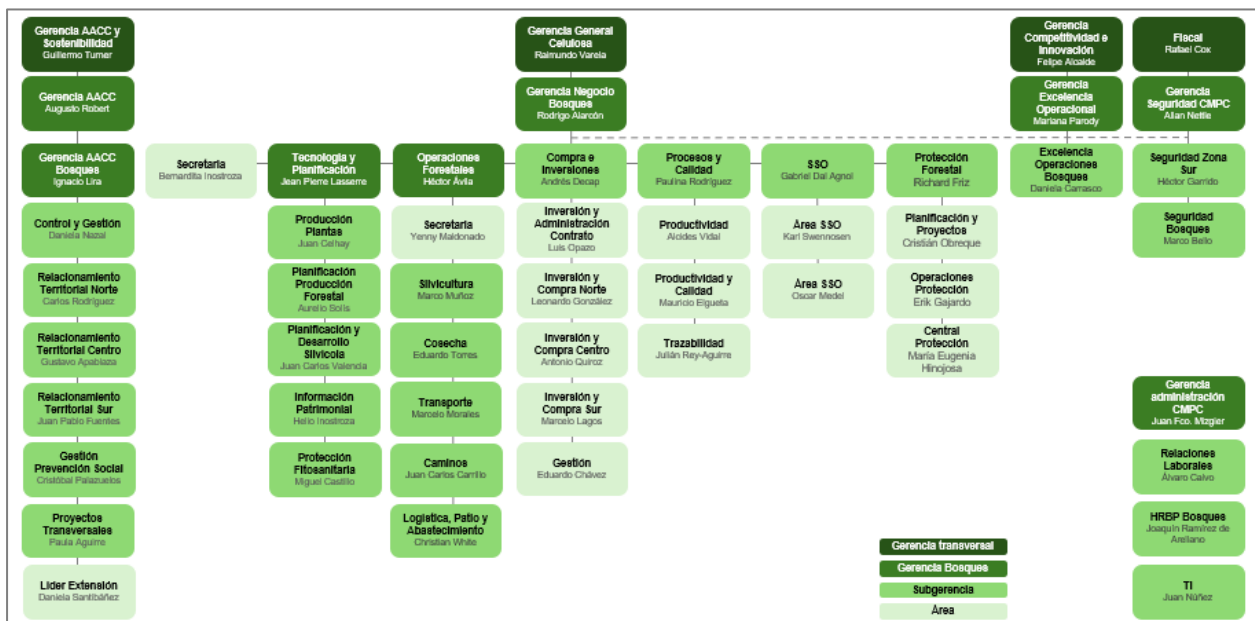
Gerencia AACC y Sostenibilidad
Guillermo Turner

Gerencia AACC
Augusto Robert

Gerencia AACC Bosques
Ignacio Lira

Control y Gestión
Daniela Nazal

Relacionamiento Territorial Norte
Carlos Rodríguez

Relacionamiento Territorial Centro
Gustavo Apablaza

Relacionamiento Territorial Sur
Juan Pablo Fuentes

Gestión Prevención Social
Cristóbal Palazuelos

Proyectos Transversales
Paula Aguirre

Lider Extensión
Daniela Santibáñez

Secretaria
Bernardita Inostroza

Tecnología y Planificación
Jean Pierre Lasserre

Producción Plantas
Juan Celhay

Planificación Producción Forestal
Aurelio Solis

Planificación y Desarrollo Silvícola
Juan Carlos Valencia

Información Patrimonial
Helio Inostroza

Protección Fitosanitaria
Miguel Castillo

Operaciones Forestales
Héctor Ávila

Secretaria
Yenny Maldonado

Silvicultura
Marco Muñoz

Cosecha
Eduardo Torres

Transporte
Marcelo Morales

Caminos
Juan Carlos Carrillo

Logística, Patio y Abastecimiento
Christian White

Gerencia General Celulosa
Raimundo Varela

Gerencia Negocio Bosques
Rodrigo Alarcón

Compra e Inversiones
Andrés Decap

Inversión y Administración Contrato
Luis Opazo

Inversión y Compra Norte
Leonardo González

Inversión y Compra Centro
Antonio Quiroz

Inversión y Compra Sur
Marcelo Lagos

Gestión
Eduardo Chávez

Procesos y Calidad
Paulina Rodríguez

Productividad
Alcides Vidal

Productividad y Calidad
Mauricio Elgueta

Trazabilidad
Julián Rey-Aguirre

SSO
Gabriel Dal Agnol

Área SSO
Karl Swennosen

Área SSO
Oscar Medel

Protección Forestal
Richard Friz

Planificación y Proyectos
Cristián Obreque

Operaciones Protección
Erik Gajardo

Central Protección
María Eugenia Hinojosa

Gerencia Competitividad e Innovación
Felipe Alcalde

Gerencia Excelencia Operacional
Mariana Parody

Excelencia Operaciones Bosques
Daniela Carrasco

Fiscal
Rafael Cox

Gerencia Seguridad CMPC
Allan Nettle

Seguridad Zona Sur
Héctor Garrido

Seguridad Bosques
Marco Bello

Gerencia administración CMPC
Juan Fco. Mizgier

Relaciones Laborales
Álvaro Calvo

HRBP Bosques
Joaquín Ramírez de Arellano

TI
Juan Núñez

Gerencia transversal
Gerencia Bosques
Subgerencia
Área